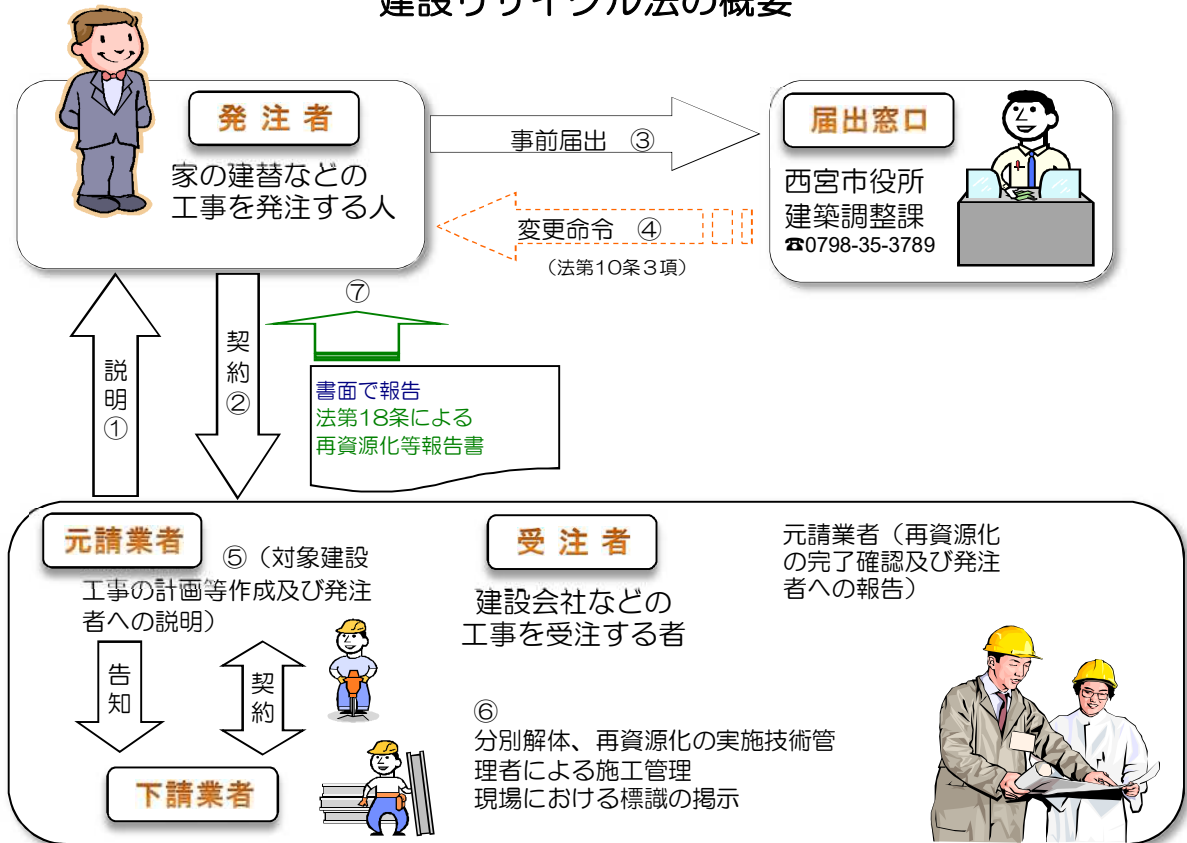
建設リサイクル法の概要

発注者

家の建替などの工事を発注する人

事前届出 ③

変更命令 ④

（法第10条３項）

届出窓口

西宮市役所
建築調整課
☎0798-35-3789

⑦

説明 ①

契約 ②

書面で報告
法第18条による
再資源化等報告書

元請業者

⑤（対象建設工事の計画等作成及び発注者への説明）

受注者

建設会社などの工事を受注する者

元請業者（再資源化の完了確認及び発注者への報告）

告知

契約

下請業者

⑥
分別解体、再資源化の実施技術管理者による施工管理
現場における標識の掲示